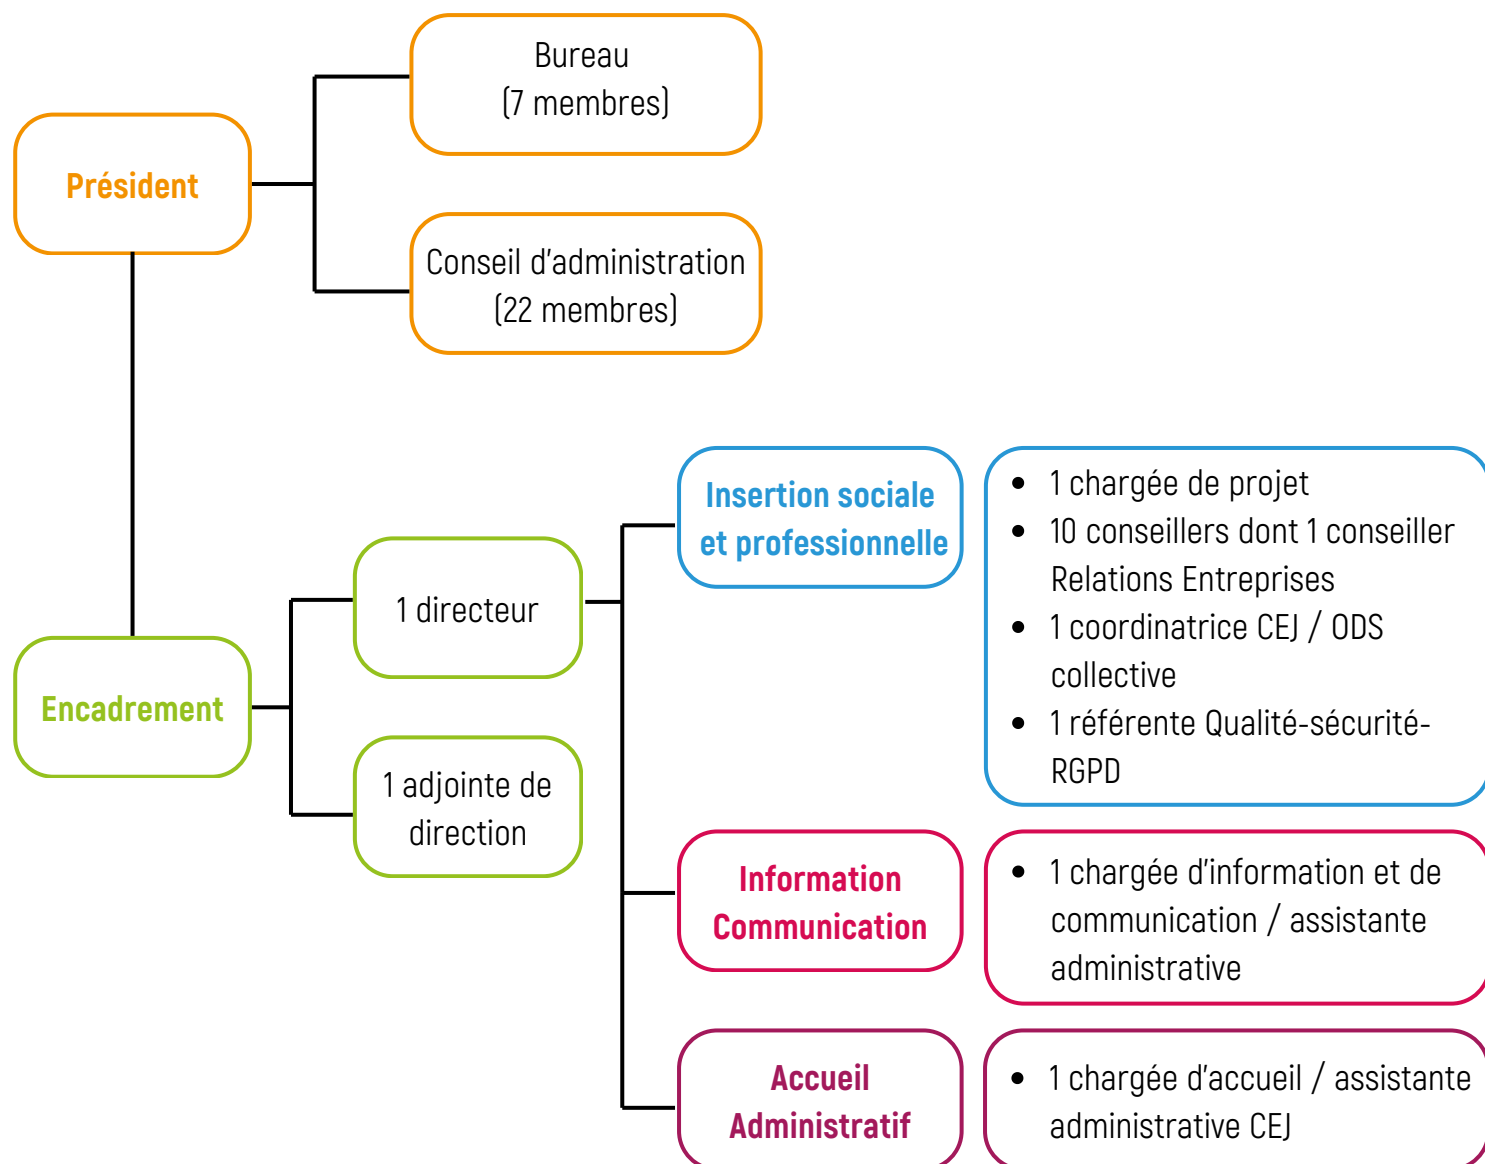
Président

Bureau
(7 membres)

Conseil d'administration
(22 membres)

Encadrement

1 directeur

1 adjointe de direction

Insertion sociale et professionnelle

- 1 chargée de projet
- 10 conseillers dont 1 conseiller Relations Entreprises
- 1 coordinatrice CEJ / ODS collective
- 1 référente Qualité-sécurité-RGPD

Information Communication

- 1 chargée d'information et de communication / assistante administrative

Accueil Administratif

- 1 chargée d'accueil / assistante administrative CEJ